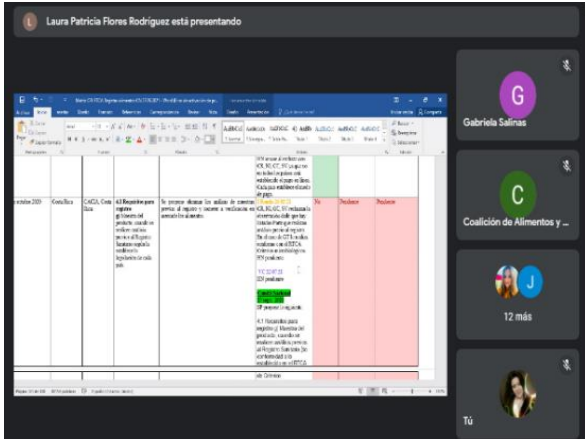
L Laura Patricia Flores Rodriguez está presentando

G
Gabriela Salinas

C
Coalición de Alimentos y ...

J
12 más

Tú

octubre 2020 | Costa Rica | CACIA, Costa Rica | 4.5 Requisitos para registro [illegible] | Se propone eliminar los análisis de muestras previo al registro y sustituir a verificación en mercado los alimentos. | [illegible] | No | Pendiente | Pendiente